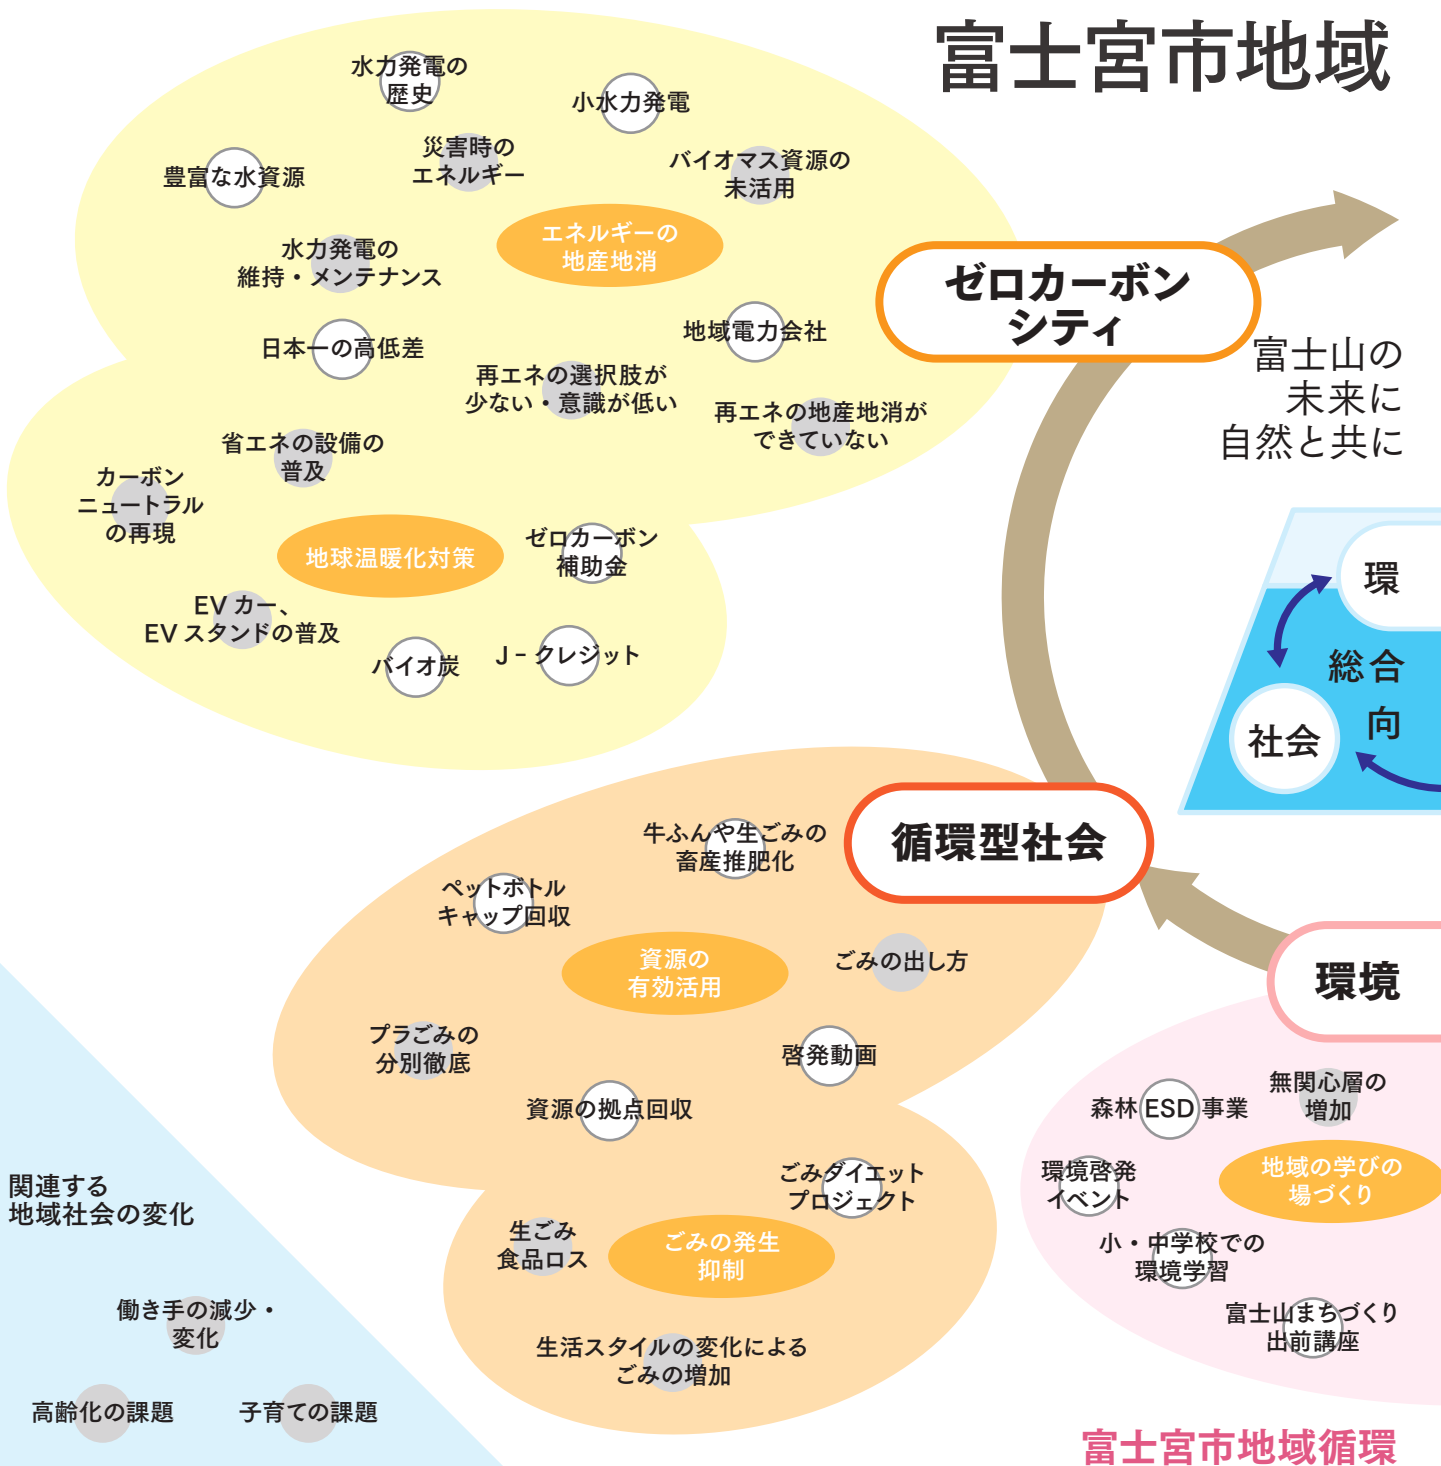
富士宮市地域

水力発電の歴史

小水力発電

災害時のエネルギー

豊富な水資源

バイオマス資源の未活用

エネルギーの地産地消

水力発電の維持・メンテナンス

地域電力会社

日本一の高低差

再エネの選択肢が少ない・意識が低い

再エネの地産地消ができていない

省エネの設備の普及

カーボンニュートラルの再現

地球温暖化対策

ゼロカーボン補助金

EV カー、EV スタンドの普及

バイオ炭

J－クレジット

ゼロカーボンシティ

富士山の未来に自然と共に

環

総合

向

社会

循環型社会

牛ふんや生ごみの畜産推肥化

ペットボトルキャップ回収

資源の有効活用

ごみの出し方

プラごみの分別徹底

啓発動画

資源の拠点回収

ごみダイエットプロジェクト

生ごみ食品ロス

ごみの発生抑制

生活スタイルの変化によるごみの増加

環境

森林 ESD 事業

無関心層の増加

環境啓発イベント

地域の学びの場づくり

小・中学校での環境学習

富士山まちづくり出前講座

関連する地域社会の変化

働き手の減少・変化

高齢化の課題

子育ての課題

富士宮市地域循環